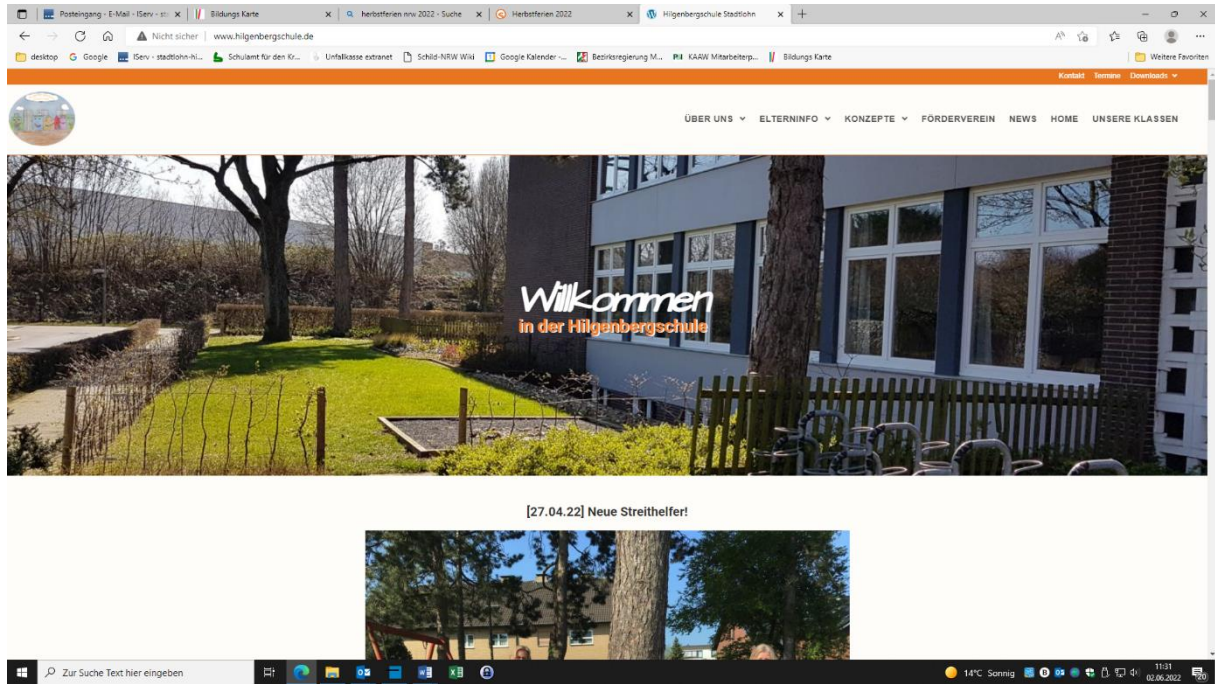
Posteingang - E-Mail - IServ - st
Bildungs Karte
herbstferien nrw 2022 - Suche
Herbstferien 2022
Hilgenbergschule Stadtlohn
Nicht sicher | www.hilgenbergschule.de
desktop
Google
IServ - stadtlohn-hi...
Schulamt für den Kr...
Unfallkasse extranet
Schild-NRW Wiki
Google Kalender -...
Bezirksregierung M...
KAAW Mitarbeiterp...
Bildungs Karte
Weitere Favoriten
Kontakt Termine Downloads
ÜBER UNS ELTERNINFO KONZEPTE FÖRDERVEREIN NEWS HOME UNSERE KLASSEN

Willkommen
in der Hilgenbergschule

[27.04.22] Neue Streithelfer!

Zur Suche Text hier eingeben
14°C Sonnig
11:31
02.06.2022